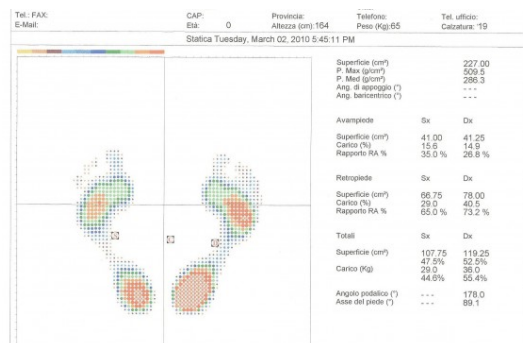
Tel.: FAX:
E-Mail:

CAP:
Età: 0

Provincia:
Altezza (cm):164

Telefono:
Peso (Kg):65

Tel. ufficio:
Calzatura: '19

Statica Tuesday, March 02, 2010 5:45:11 PM

| | | |
|---|---|---|
| Superficie (cm²) | | 227.00 |
| P. Max (g/cm²) | | 509.5 |
| P. Med (g/cm²) | | 286.3 |
| Ang. di appoggio (°) | | - - - |
| Ang. baricentrico (°) | | - - - |

| Avampiede | Sx | Dx |
|---|---|---|
| Superficie (cm²) | 41.00 | 41.25 |
| Carico (%) | 15.6 | 14.9 |
| Rapporto RA % | 35.0 % | 26.8 % |

| Retropiede | Sx | Dx |
|---|---|---|
| Superficie (cm²) | 66.75 | 78.00 |
| Carico (%) | 29.0 | 40.5 |
| Rapporto RA % | 65.0 % | 73.2 % |

| Totali | Sx | Dx |
|---|---|---|
| Superficie (cm²) | 107.75 | 119.25 |
| | 47.5% | 52.5% |
| Carico (Kg) | 29.0 | 36.0 |
| | 44.6% | 55.4% |
| Angolo podalico (°) | - - - | 178.0 |
| Asse del piede (°) | - - - | 89.1 |